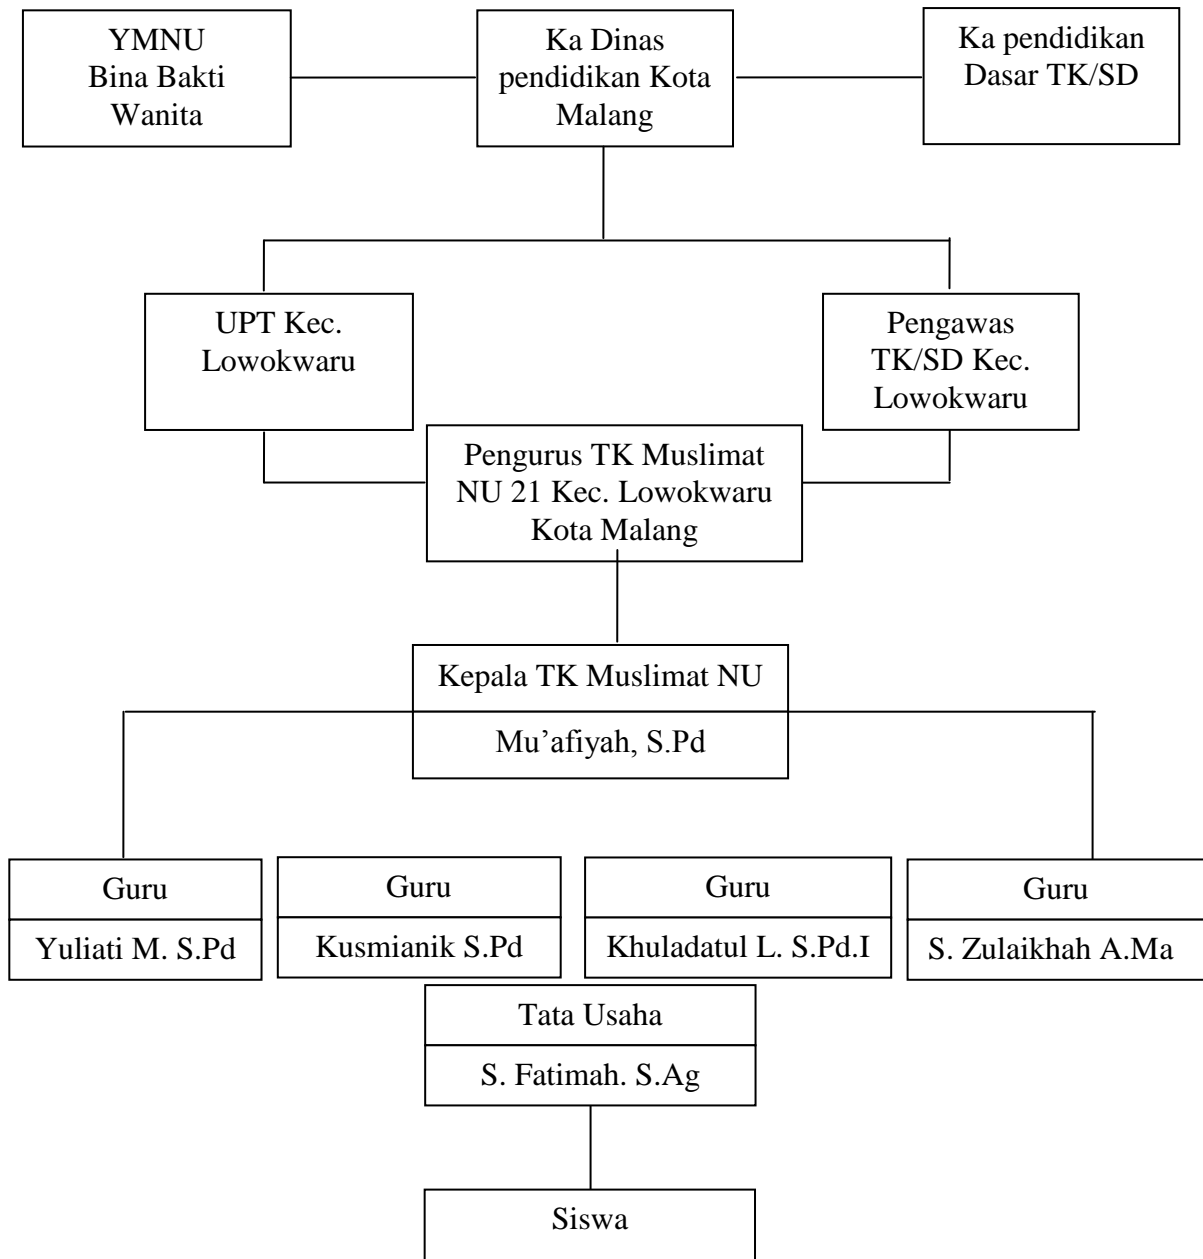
YMNU
Bina Bakti
Wanita

Ka Dinas
pendidikan Kota
Malang

Ka pendidikan
Dasar TK/SD

UPT Kec.
Lowokwaru

Pengawas
TK/SD Kec.
Lowokwaru

Pengurus TK Muslimat
NU 21 Kec. Lowokwaru
Kota Malang

Kepala TK Muslimat NU
Mu’afiyah, S.Pd

Guru
Yuliati M. S.Pd

Guru
Kusmianik S.Pd

Guru
Khuladatul L. S.Pd.I

Guru
S. Zulaikhah A.Ma

Tata Usaha
S. Fatimah. S.Ag

Siswa